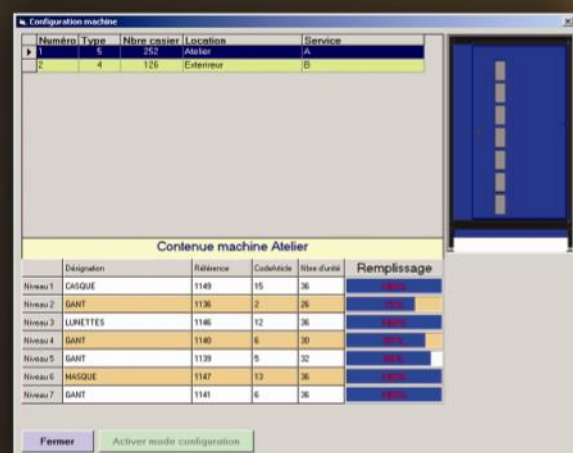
Configuration machine

| Numéro | Type | Nbre casier | Location | Service |
|---|---|---|---|---|
| 1 | 5 | 252 | Atelier | A |
| 2 | 4 | 126 | Exterieur | B |

Contenue machine Atelier

| | Désignation | Référence | CodeArticle | Nbre d'unité | Remplissage |
|---|---|---|---|---|---|
| Niveau 1 | CASQUE | 1149 | 15 | 36 | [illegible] |
| Niveau 2 | GANT | 1136 | 2 | 26 | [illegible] |
| Niveau 3 | LUNETTES | 1146 | 12 | 36 | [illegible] |
| Niveau 4 | GANT | 1140 | 6 | 30 | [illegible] |
| Niveau 5 | GANT | 1139 | 5 | 32 | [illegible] |
| Niveau 6 | MASQUE | 1147 | 13 | 36 | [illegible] |
| Niveau 7 | GANT | 1141 | 6 | 36 | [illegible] |

Fermer
Activer mode configuration